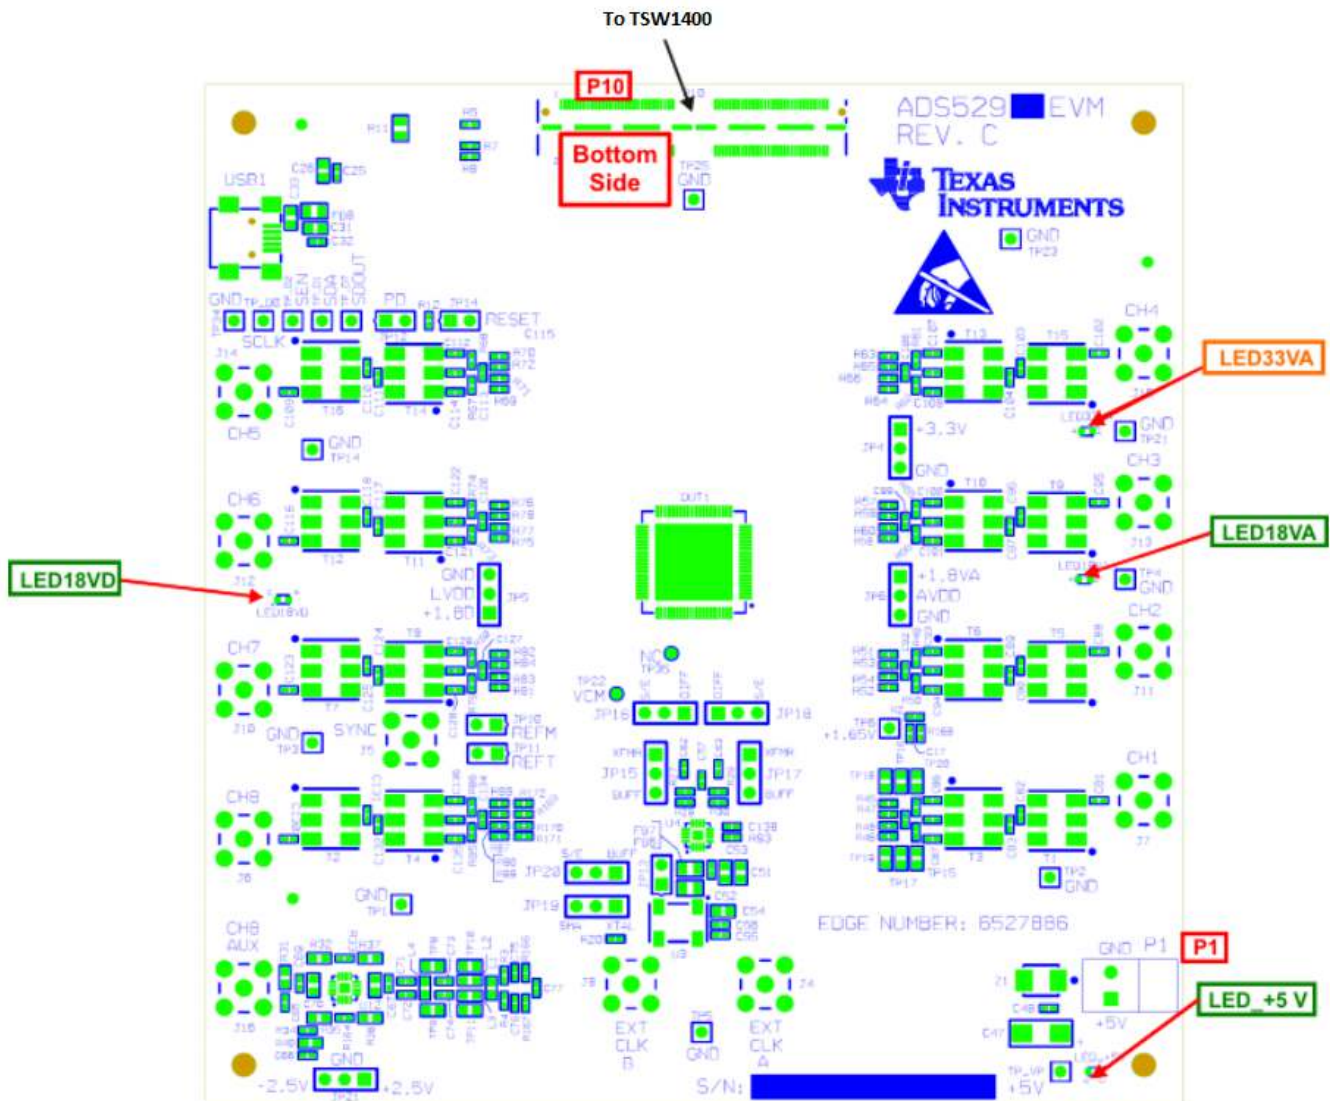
To TSW1400

P10

Bottom Side

ADS529 EVM
REV. C

TEXAS INSTRUMENTS

USB1

GND TP_DE SEN SDA SDOUT PD RESET SCLK

CH4

LED33VA

CH5

GND

+3.3V

GND

CH3

CH6

LED18VA

LED18VD

GND LVDD +1.8D

+1.8VA AVDD GND

CH2

CH7

NC

VCM

JP16 JP18

SYNC

REFM REFT

+1.65V

JP15 JP17

CH1

CH8

GND

JP20

JP19

GND

EDGE NUMBER: 6527886

CH8 AUX

GND P1

P1

+5V

LED_+5 V

EXT CLK B

GND

EXT CLK A

GND

-2.5V +2.5V

S/N:

+5V